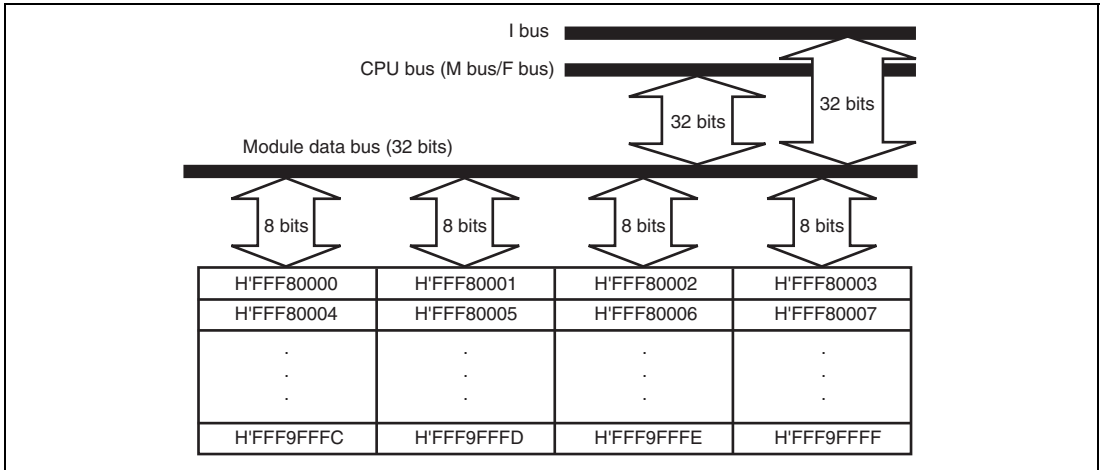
I bus

CPU bus (M bus/F bus)

32 bits

32 bits

Module data bus (32 bits)

8 bits

8 bits

8 bits

8 bits

| H'FFF80000 | H'FFF80001 | H'FFF80002 | H'FFF80003 |
|---|---|---|---|
| H'FFF80004 | H'FFF80005 | H'FFF80006 | H'FFF80007 |
| . . . | . . . | . . . | . . . |
| H'FFF9FFFC | H'FFF9FFFD | H'FFF9FFFE | H'FFF9FFFF |